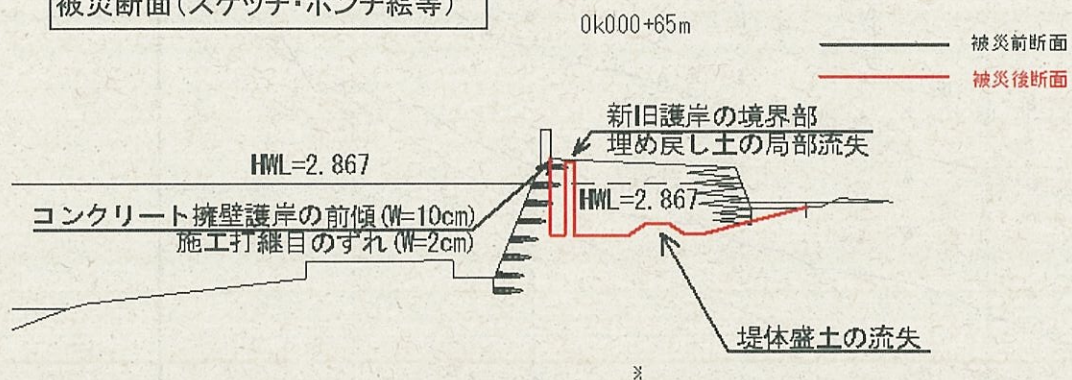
被災断面（スケッチ・ポンチ絵等）

0k000+65m

被災前断面
被災後断面

新旧護岸の境界部
埋め戻し土の局部流失

HWL=2.867

HWL=2.867

コンクリート擁壁護岸の前傾（W=10cm）
施工打継目のずれ（W=2cm）

堤体盛土の流失